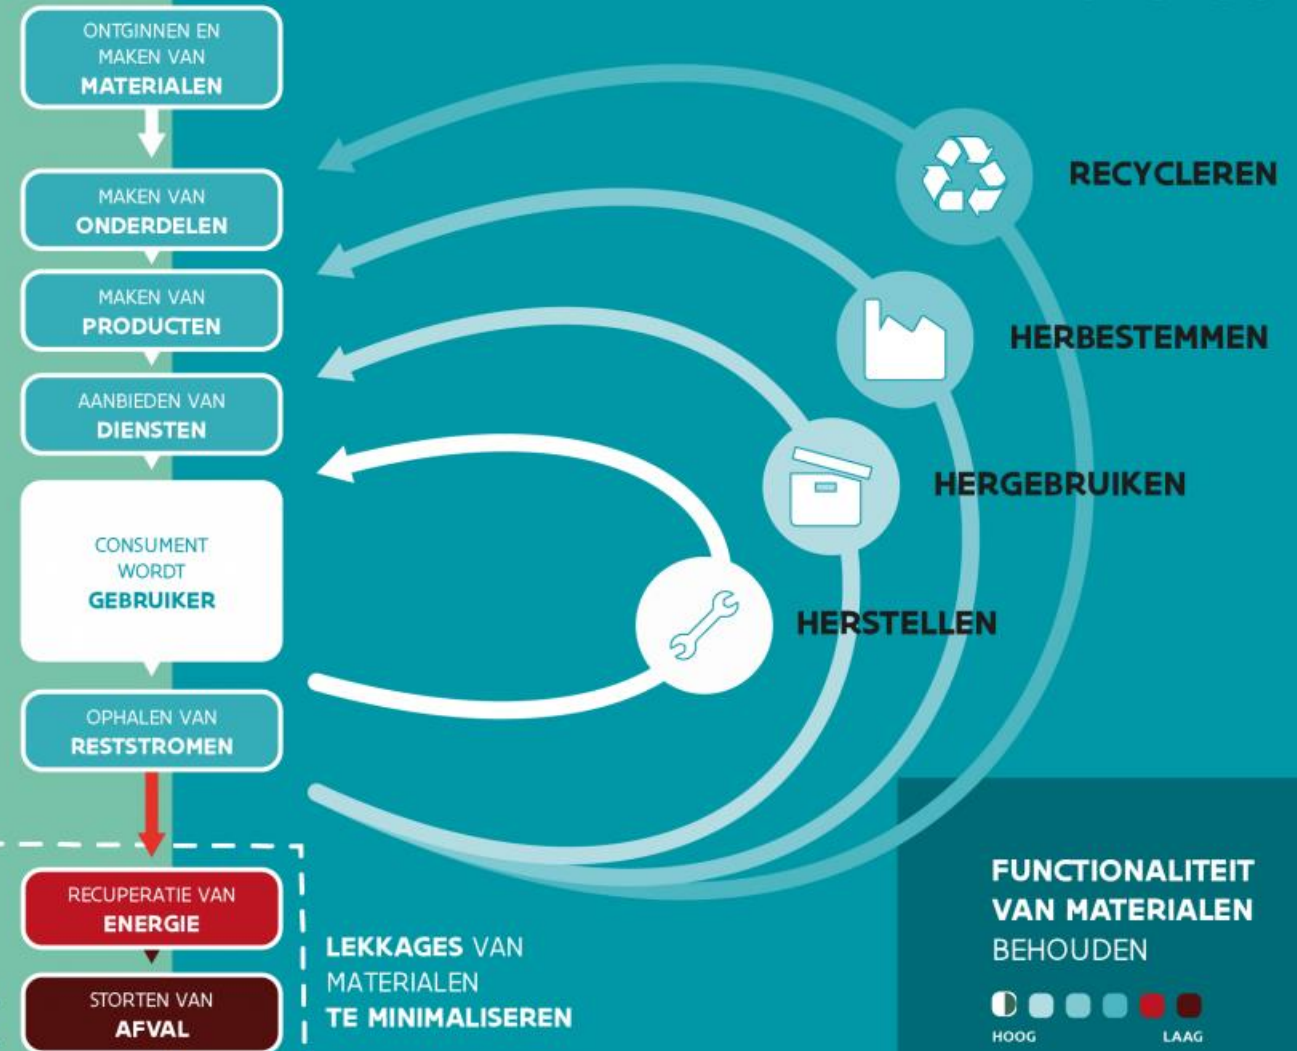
ONTGINNEN EN MAKEN VAN MATERIALEN

MAKEN VAN ONDERDELEN

MAKEN VAN PRODUCTEN

AANBIEDEN VAN DIENSTEN

CONSUMENT WORDT GEBRUIKER

OPHALEN VAN RESTSTROMEN

RECUPERATIE VAN ENERGIE

STORTEN VAN AFVAL

RECYCLEREN

HERBESTEMMEN

HERGEBRUIKEN

HERSTELLEN

LEKKAGES VAN MATERIALEN TE MINIMALISEREN

FUNCTIONALITEIT VAN MATERIALEN BEHOUDEN

HOOG

LAAG